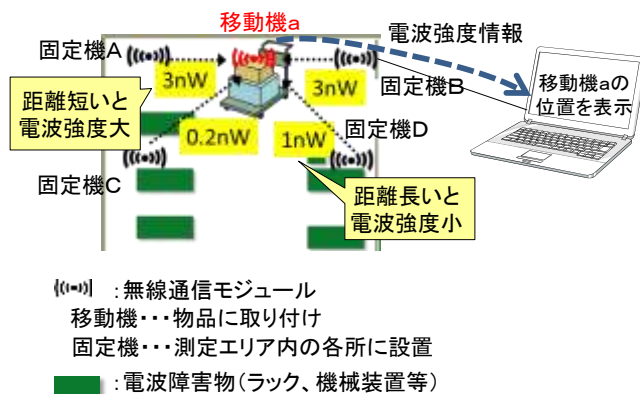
移動機a

電波強度情報

固定機A

3nW

3nW

固定機B

距離短いと電波強度大

0.2nW

1nW

固定機D

固定機C

距離長いと電波強度小

移動機aの位置を表示

:無線通信モジュール
移動機・・・物品に取り付け
固定機・・・測定エリア内の各所に設置

:電波障害物(ラック、機械装置等)